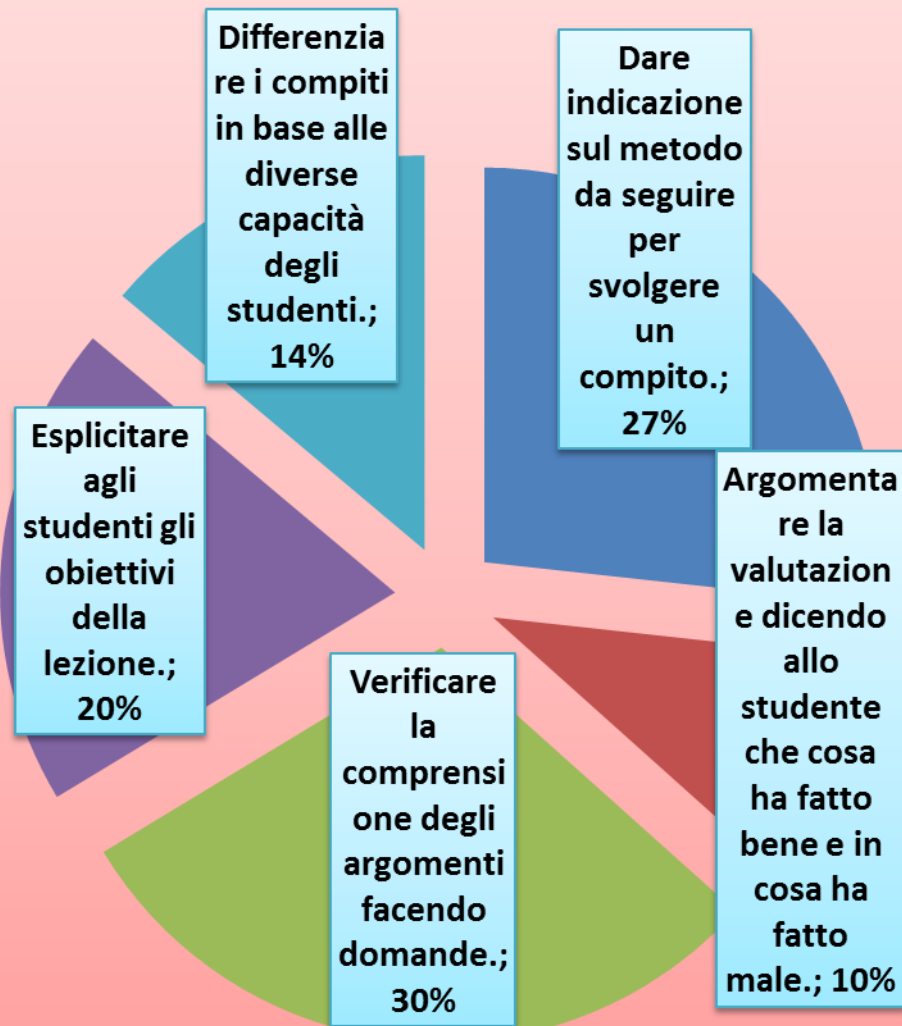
Differenziare i compiti in base alle diverse capacità degli studenti.; 14%

Dare indicazione sul metodo da seguire per svolgere un compito.; 27%

Esplicitare agli studenti gli obiettivi della lezione.; 20%

Argomentare la valutazione dicendo allo studente che cosa ha fatto bene e in cosa ha fatto male.; 10%

Verificare la comprensione degli argomenti facendo domande.; 30%